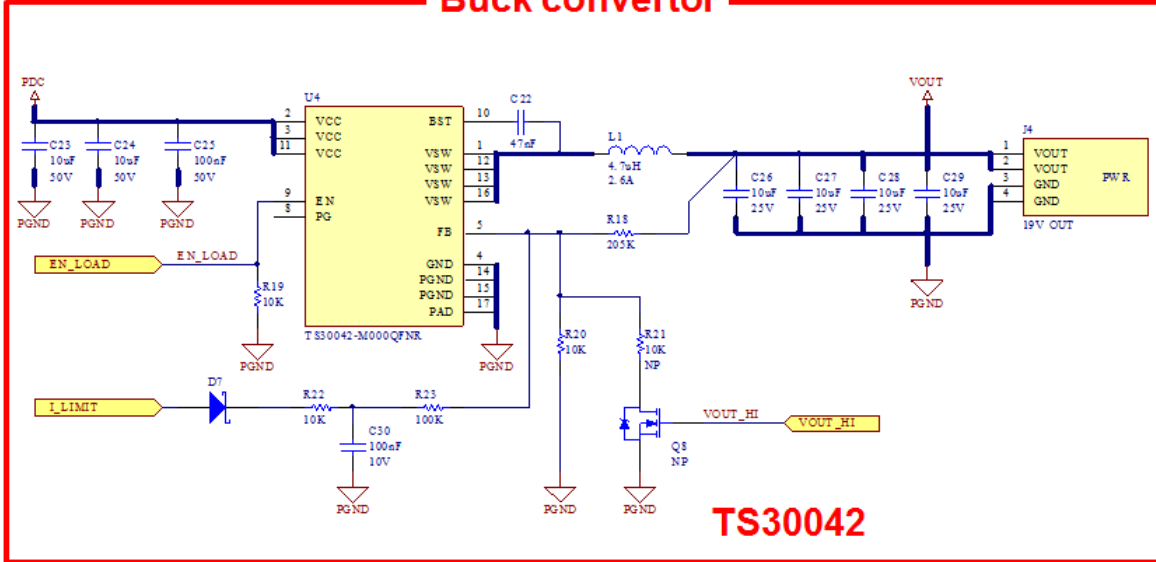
Buck convertor

PDC

C23
10uF
50V

C24
10uF
50V

C25
100nF
50V

PGND PGND PGND

U4
2 VCC
3 VCC
11 VCC
9 EN
8 PG
BST 10
VSW 1
VSW 12
VSW 13
VSW 16
FB 5
GND 4
PGND 14
PGND 15
PAD 17
TS30042-M000QFNR

C22
47nF

L1
4.7uH
2.6A

R18
205K

VOUT

C26
10uF
25V

C27
10uF
25V

C28
10uF
25V

C29
10uF
25V

PGND

J4
1 VOUT
2 VOUT
3 GND
4 GND
PWR
19V OUT

EN_LOAD
EN_LOAD

R19
10K

PGND

PGND

R20
10K

R21
10K
NP

I_LIMIT

D7

R22
10K

R23
100K

C30
100nF
10V

PGND

VOUT_HI
VOUT_HI

Q8
NP

PGND PGND

TS30042